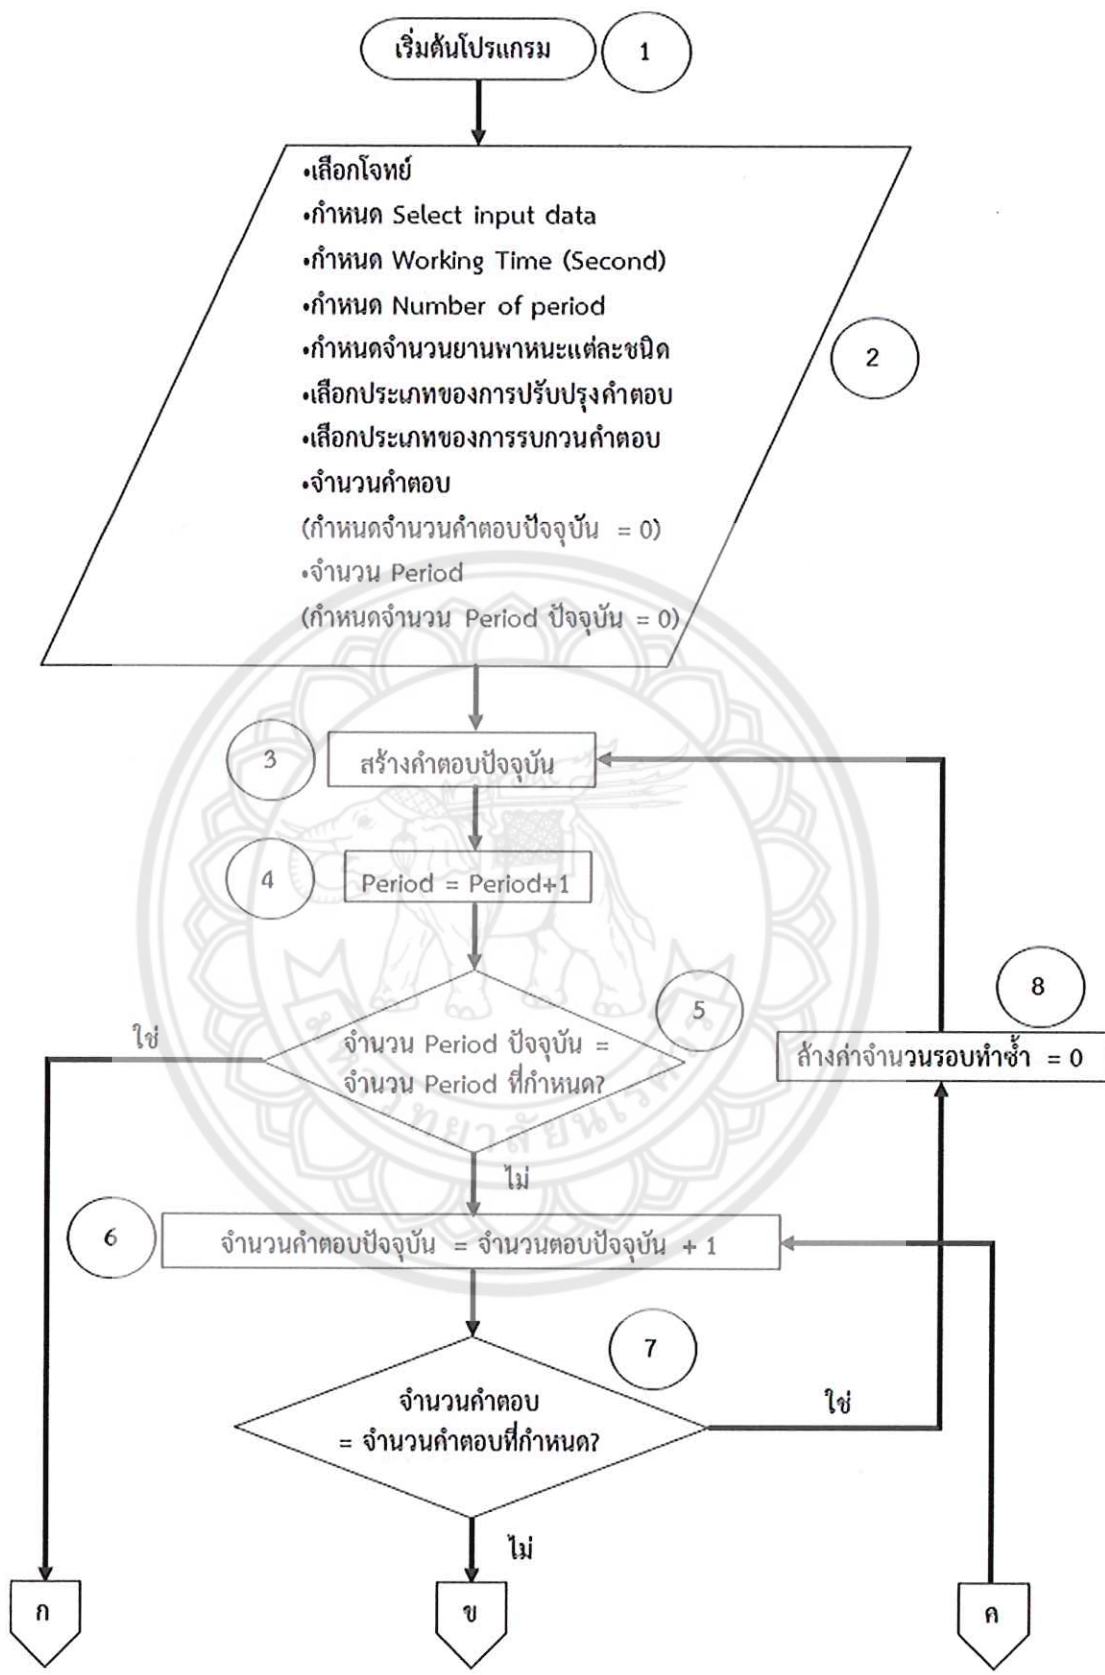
เริ่มต้นโปรแกรม
1

•เลือกโจทย์
•กำหนด Select input data
•กำหนด Working Time (Second)
•กำหนด Number of period
•กำหนดจำนวนยานพาหนะแต่ละชนิด
•เลือกประเภทของการปรับปรุงคำตอบ
•เลือกประเภทของการรบกวนคำตอบ
•จำนวนคำตอบ
(กำหนดจำนวนคำตอบปัจจุบัน = 0)
•จำนวน Period
(กำหนดจำนวน Period ปัจจุบัน = 0)
2

3
สร้างคำตอบปัจจุบัน

4
Period = Period+1

5
จำนวน Period ปัจจุบัน = จำนวน Period ที่กำหนด?
ใช่
ไม่

8
ล้างค่าจำนวนรอบทำซ้ำ = 0

6
จำนวนคำตอบปัจจุบัน = จำนวนตอบปัจจุบัน + 1

7
จำนวนคำตอบ = จำนวนคำตอบที่กำหนด?
ใช่
ไม่

ก
ข
ค